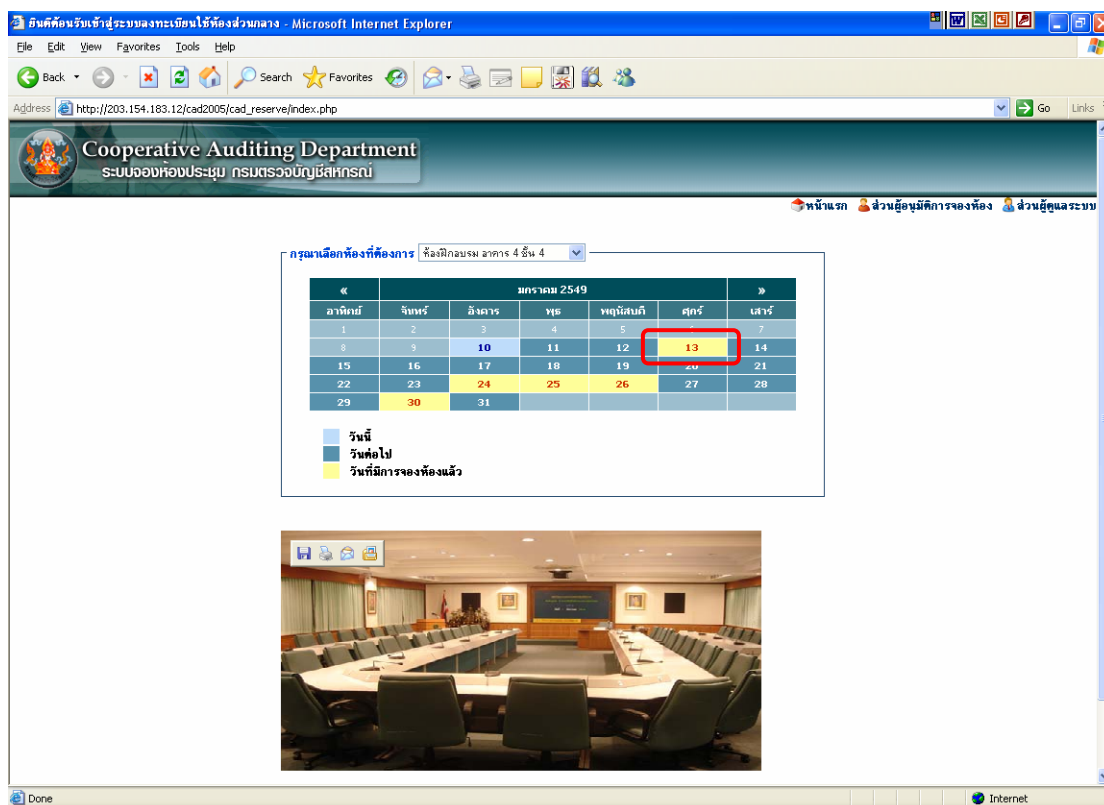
ยินดีต้อนรับเข้าสู่ระบบลงทะเบียนใช้ห้องส่วนกลาง - Microsoft Internet Explorer

File Edit View Favorites Tools Help

Back Search Favorites

Address http://203.154.183.12/cad2005/cad_reserve/index.php Go Links

Cooperative Auditing Department
ระบบจองห้องประชุม กรมตรวจบัญชีสหกรณ์

หน้าแรก ส่วนผู้อนุมัติการจองห้อง ส่วนผู้ดูแลระบบ

กรุณาเลือกห้องที่ต้องการ ห้องฝึกอบรม อาคาร 4 ชั้น 4

| « | มกราคม 2549 | | | | | » |
|---|---|---|---|---|---|---|
| อาทิตย์ | จันทร์ | อังคาร | พุธ | พฤหัสบดี | ศุกร์ | เสาร์ |
| 1 | 2 | 3 | 4 | 5 | 6 | 7 |
| 8 | 9 | 10 | 11 | 12 | 13 | 14 |
| 15 | 16 | 17 | 18 | 19 | 20 | 21 |
| 22 | 23 | 24 | 25 | 26 | 27 | 28 |
| 29 | 30 | 31 | | | | |

วันนี้
วันต่อไป
วันที่มีการจองห้องแล้ว

Done Internet